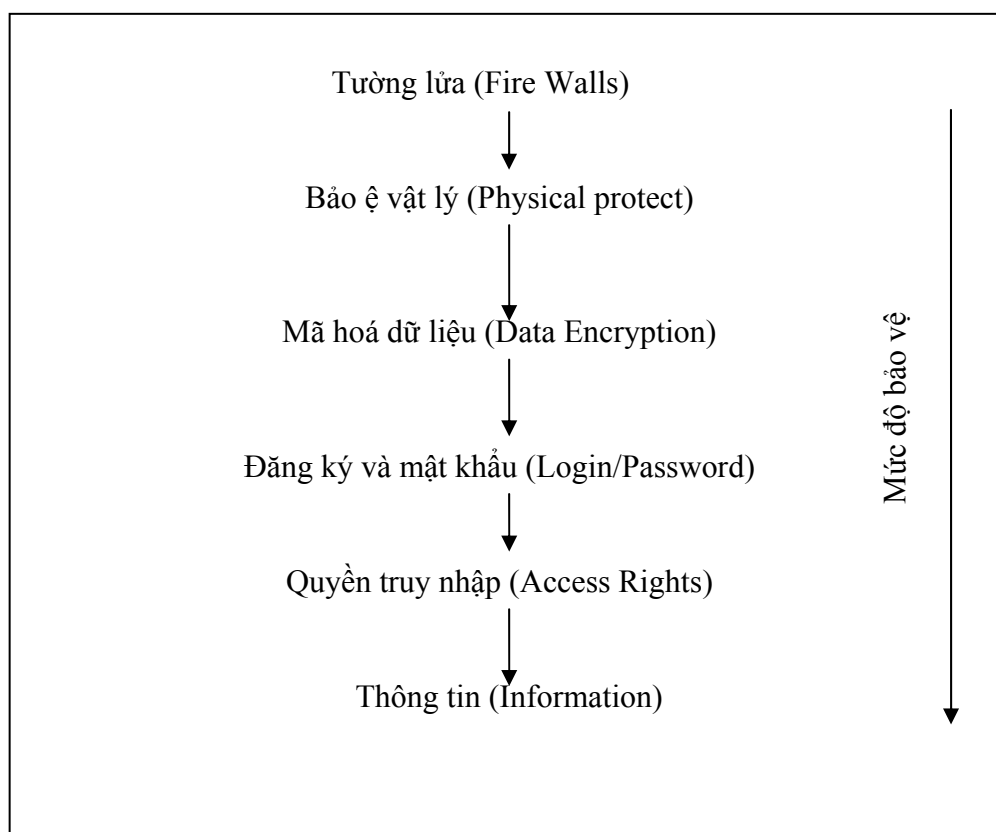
Tường lửa (Fire Walls)

Bảo ệ vật lý (Physical protect)

Mã hoá dữ liệu (Data Encryption)

Đăng ký và mật khẩu (Login/Password)

Quyền truy nhập (Access Rights)

Thông tin (Information)

Mức độ bảo vệ